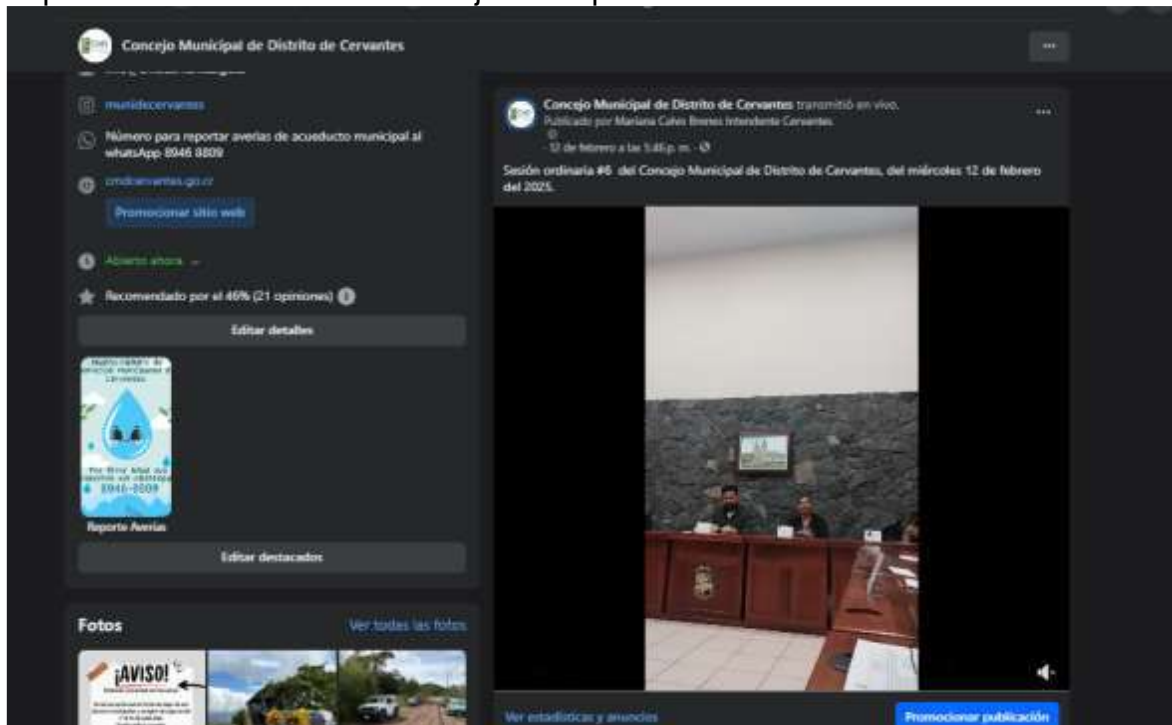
Concejo Municipal de Distrito de Cervantes

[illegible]

munidecervantes

Número para reportar averías de acueducto municipal al whatsApp 8946 8809

cmdcervantes.go.cr

Promocionar sitio web

Abierto ahora

Recomendado por el 46% (21 opiniones)

Editar detalles

Nuevo número de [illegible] Cervantes

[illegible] 8946-8809

Reporte Averías

Editar destacados

Fotos

Ver todas las fotos

¡AVISO!

Concejo Municipal de Distrito de Cervantes transmitió en vivo.

Publicado por Mariana Calvo Brenes Intendente Cervantes

· 12 de febrero a las 5:46 p. m. ·

Sesión ordinaria #6 del Concejo Municipal de Distrito de Cervantes, del miércoles 12 de febrero del 2025.

Ver estadísticas y anuncios

Promocionar publicación